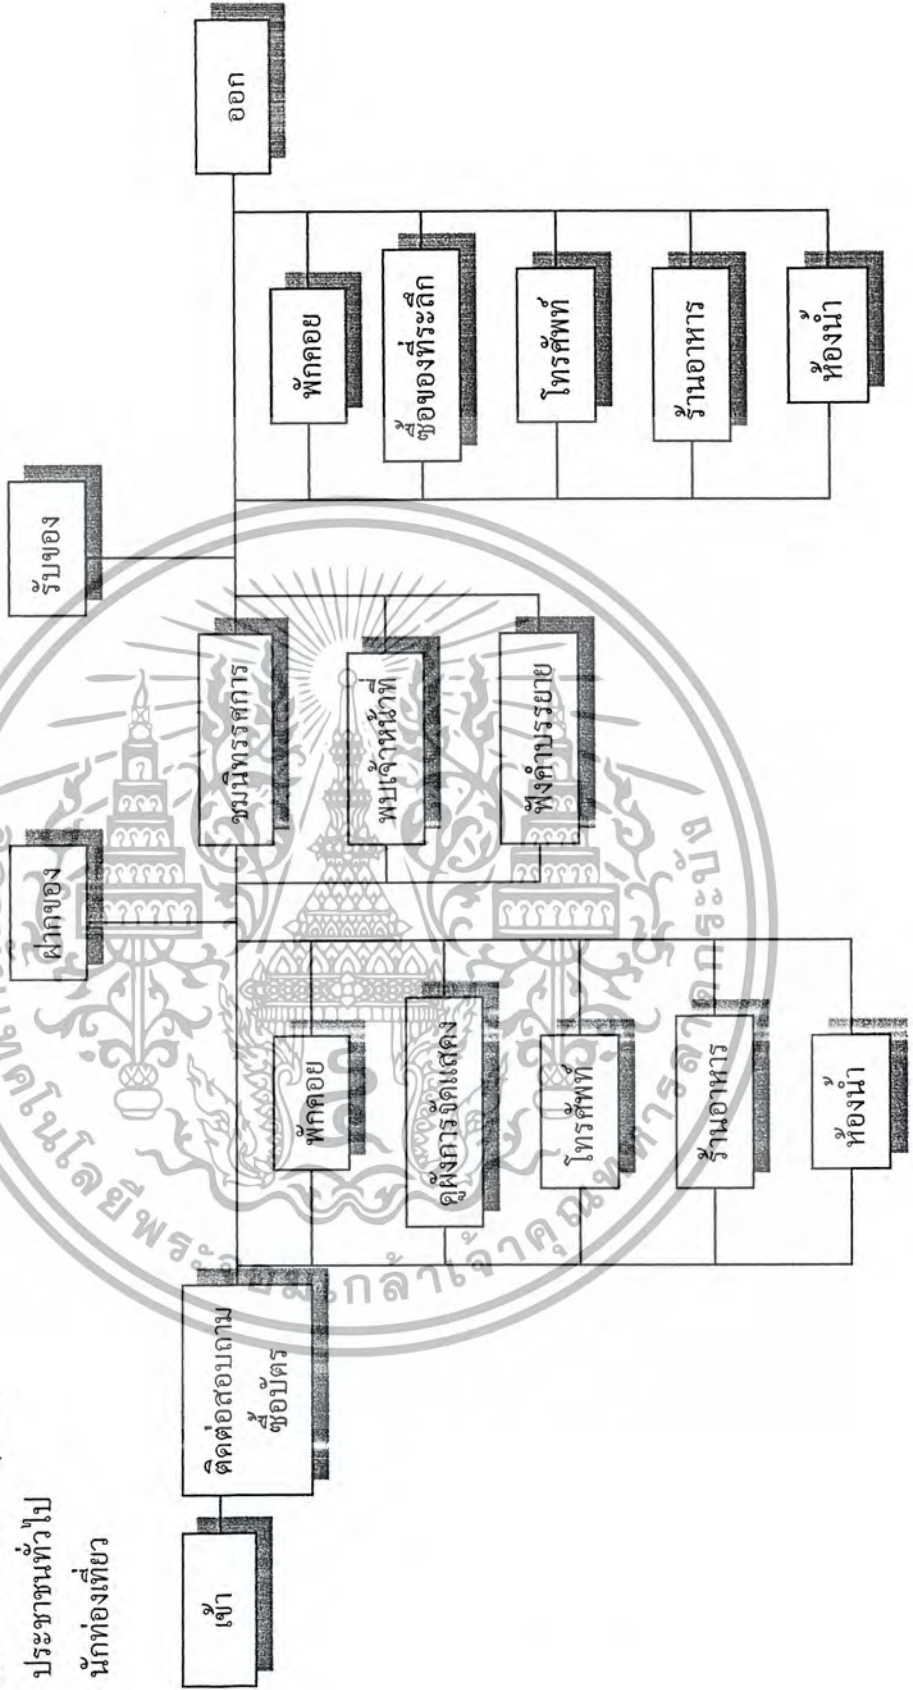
ประชาชนทั่วไป
นักท่องเที่ยว

เข้า

ติดต่อสอบถาม
ซื้อบัตร

ฝากของ

พักคอย

ดูนิทรรศการ

ผังการจัดแสดง

พบเจ้าหน้าที่

โทรศัพท์

ฟังคำบรรยาย

ร้านอาหาร

ห้องน้ำ

รับของ

พักคอย

ซื้อของที่ระลึก

โทรศัพท์

ร้านอาหาร

ห้องน้ำ

ออก